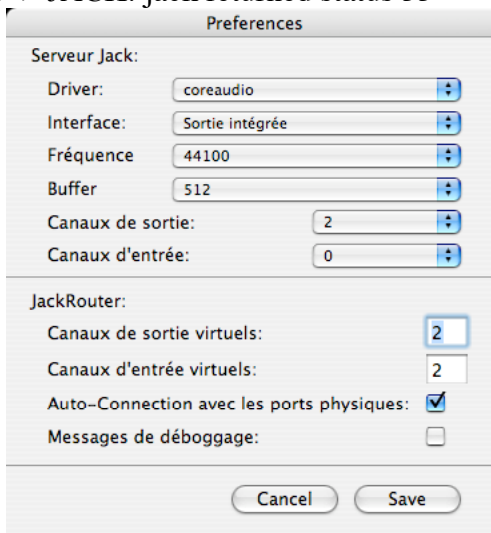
Preferences

Serveur Jack:

Driver: coreaudio

Interface: Sortie intégrée

Fréquence 44100

Buffer 512

Canaux de sortie: 2

Canaux d'entrée: 0

JackRouter:

Canaux de sortie virtuels: 2

Canaux d'entrée virtuels: 2

Auto-Connection avec les ports physiques:

Messages de déboggage:

Cancel Save